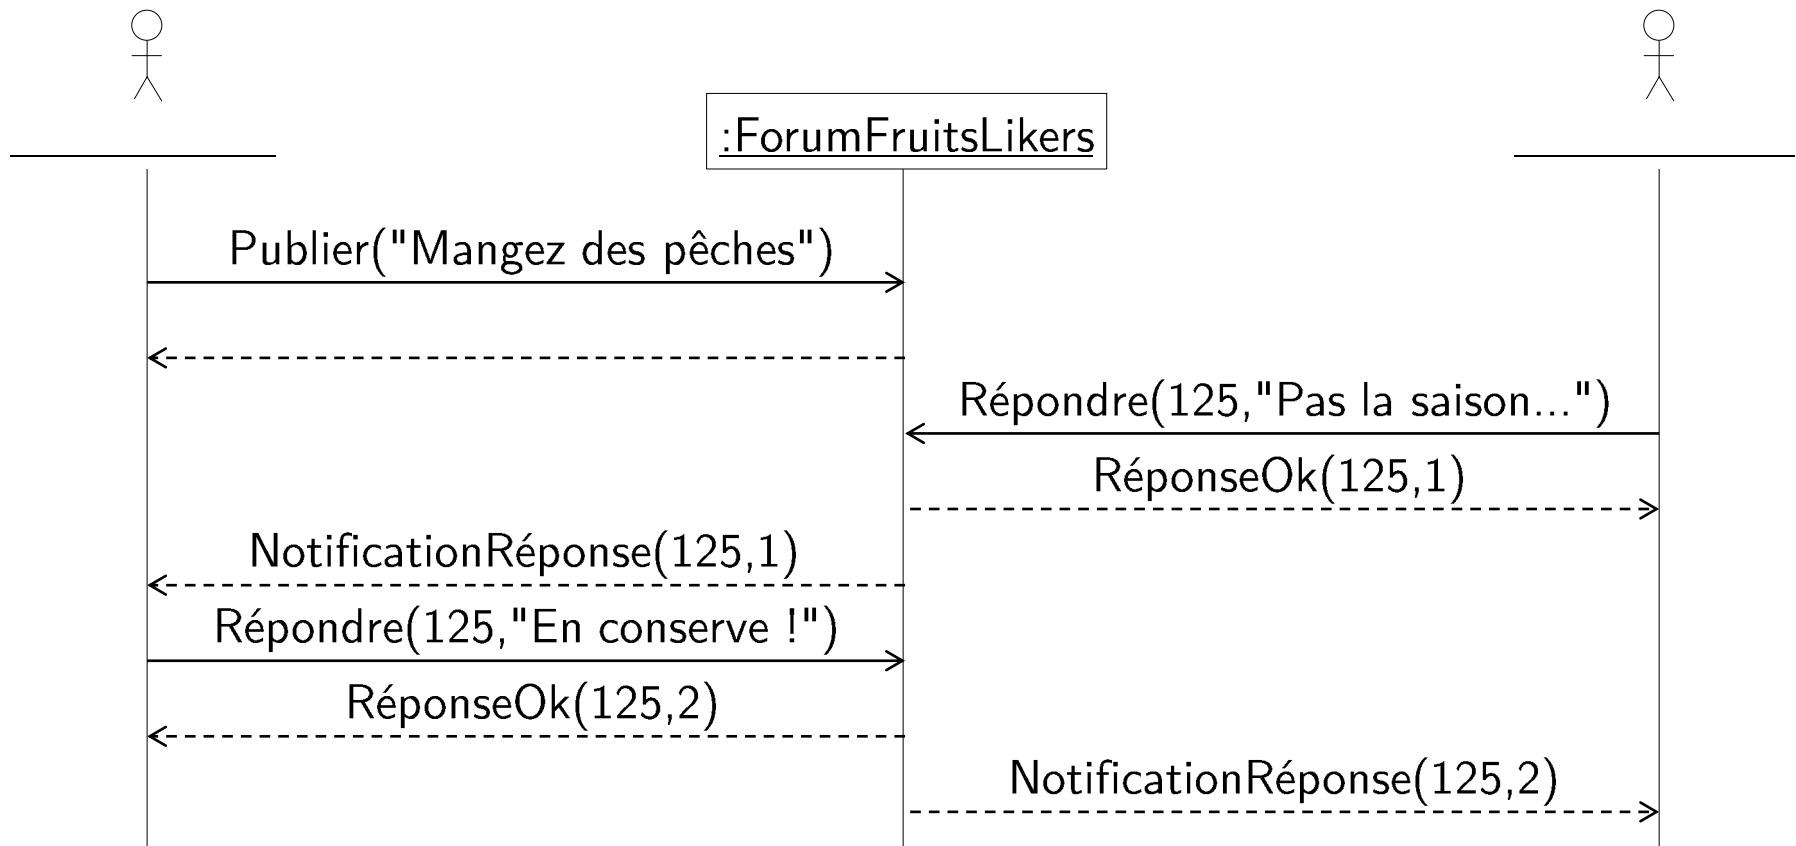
:ForumFruitsLikers

Publier("Mangez des pêches")

Répondre(125,"Pas la saison...")

RéponseOk(125,1)

NotificationRéponse(125,1)

Répondre(125,"En conserve !")

RéponseOk(125,2)

NotificationRéponse(125,2)